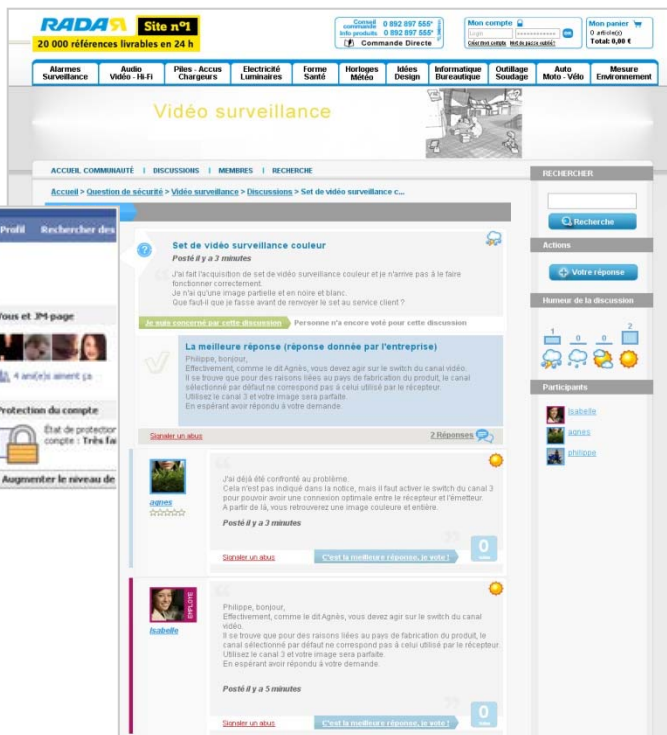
RADAR Site n°1
20 000 références livrables en 24 h

Conseil commande 0 892 897 555*
Info produits 0 892 897 555*
Commande Directe

Mon compte
Login
Créer mon compte Mot de passe oublié

Mon panier
0 article(s)
Total: 0,00 €

Alarmes Surveillance | Audio Vidéo - Hi-Fi | Piles - Accus Chargeurs | Electricité Luminaires | Forme Santé | Horloges Météo | Idées Design | Informatique Bureautique | Outillage Soudage | Auto Moto - Vélo | Mesure Environnement

Vidéo surveillance

ACCUEIL COMMUNAUTÉ | DISCUSSIONS | MEMBRES | RECHERCHE

Accueil > Question de sécurité > Vidéo surveillance > Discussions > Set de vidéo surveillance c...

Profil Rechercher des

Vous et JM-page

4 ami(e)s aiment ça

Protection du compte

État de protection compte : Très fa

Augmenter le niveau de

Set de vidéo surveillance couleur
Posté il y a 3 minutes
J'ai fait l'acquisition de set de vidéo surveillance couleur et je n'arrive pas à le faire fonctionner correctement.
Je n'ai qu'une image partielle et en noire et blanc.
Que faut-il que je fasse avant de renvoyer le set au service client ?

Je suis concerné par cette discussion | Personne n'a encore voté pour cette discussion

La meilleure réponse (réponse donnée par l'entreprise)
Philippe, bonjour,
Effectivement, comme le dit Agnès, vous devez agir sur le switch du canal vidéo.
Il se trouve que pour des raisons liées au pays de fabrication du produit, le canal sélectionné par défaut ne correspond pas à celui utilisé par le récepteur.
Utilisez le canal 3 et votre image sera parfaite.
En espérant avoir répondu à votre demande.

Signaler un abus
2 Réponses

agnes
J'ai déjà été confronté au problème.
Cela n'est pas indiqué dans la notice, mais il faut activer le switch du canal 3 pour pouvoir avoir une connexion optimale entre le récepteur et l'émetteur.
A partir de là, vous rebouverez une image couleure et entière.
Posté il y a 3 minutes
Signaler un abus
C'est la meilleure réponse, je vote !
0

EMPLOYÉ
Isabelle
Philippe, bonjour,
Effectivement, comme le dit Agnès, vous devez agir sur le switch du canal vidéo.
Il se trouve que pour des raisons liées au pays de fabrication du produit, le canal sélectionné par défaut ne correspond pas à celui utilisé par le récepteur.
Utilisez le canal 3 et votre image sera parfaite.
En espérant avoir répondu à votre demande.
Posté il y a 5 minutes
Signaler un abus
C'est la meilleure réponse, je vote !
0

RECHERCHER
Recherche

Actions
Votre réponse

Humeur de la discussion
1 0 0 2

Participants
isabelle
agnes
philippe